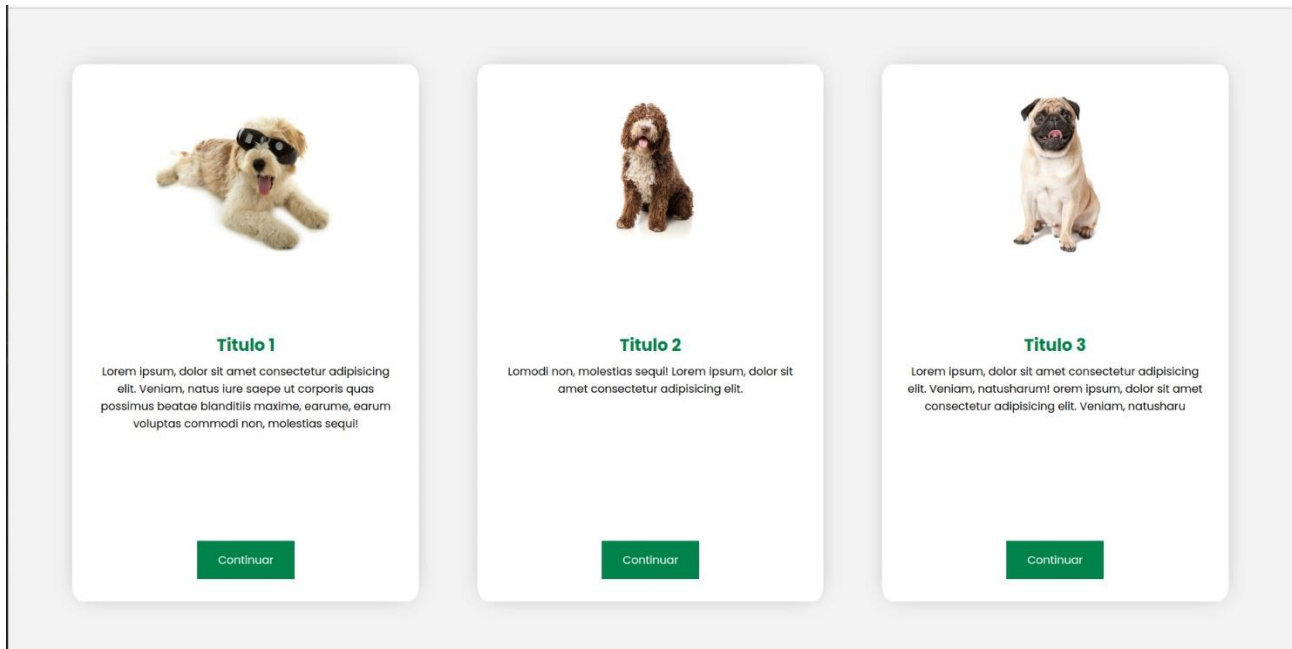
Titulo 1

Lorem ipsum, dolor sit amet consectetur adipisicing elit. Veniam, natus iure saepe ut corporis quas possimus beatae blanditiis maxime, earume, earum voluptas commodi non, molestias sequi!

Continuar

Titulo 2

Lomodi non, molestias sequi! Lorem ipsum, dolor sit amet consectetur adipisicing elit.

Continuar

Titulo 3

Lorem ipsum, dolor sit amet consectetur adipisicing elit. Veniam, natusharum! orem ipsum, dolor sit amet consectetur adipisicing elit. Veniam, natusharu

Continuar